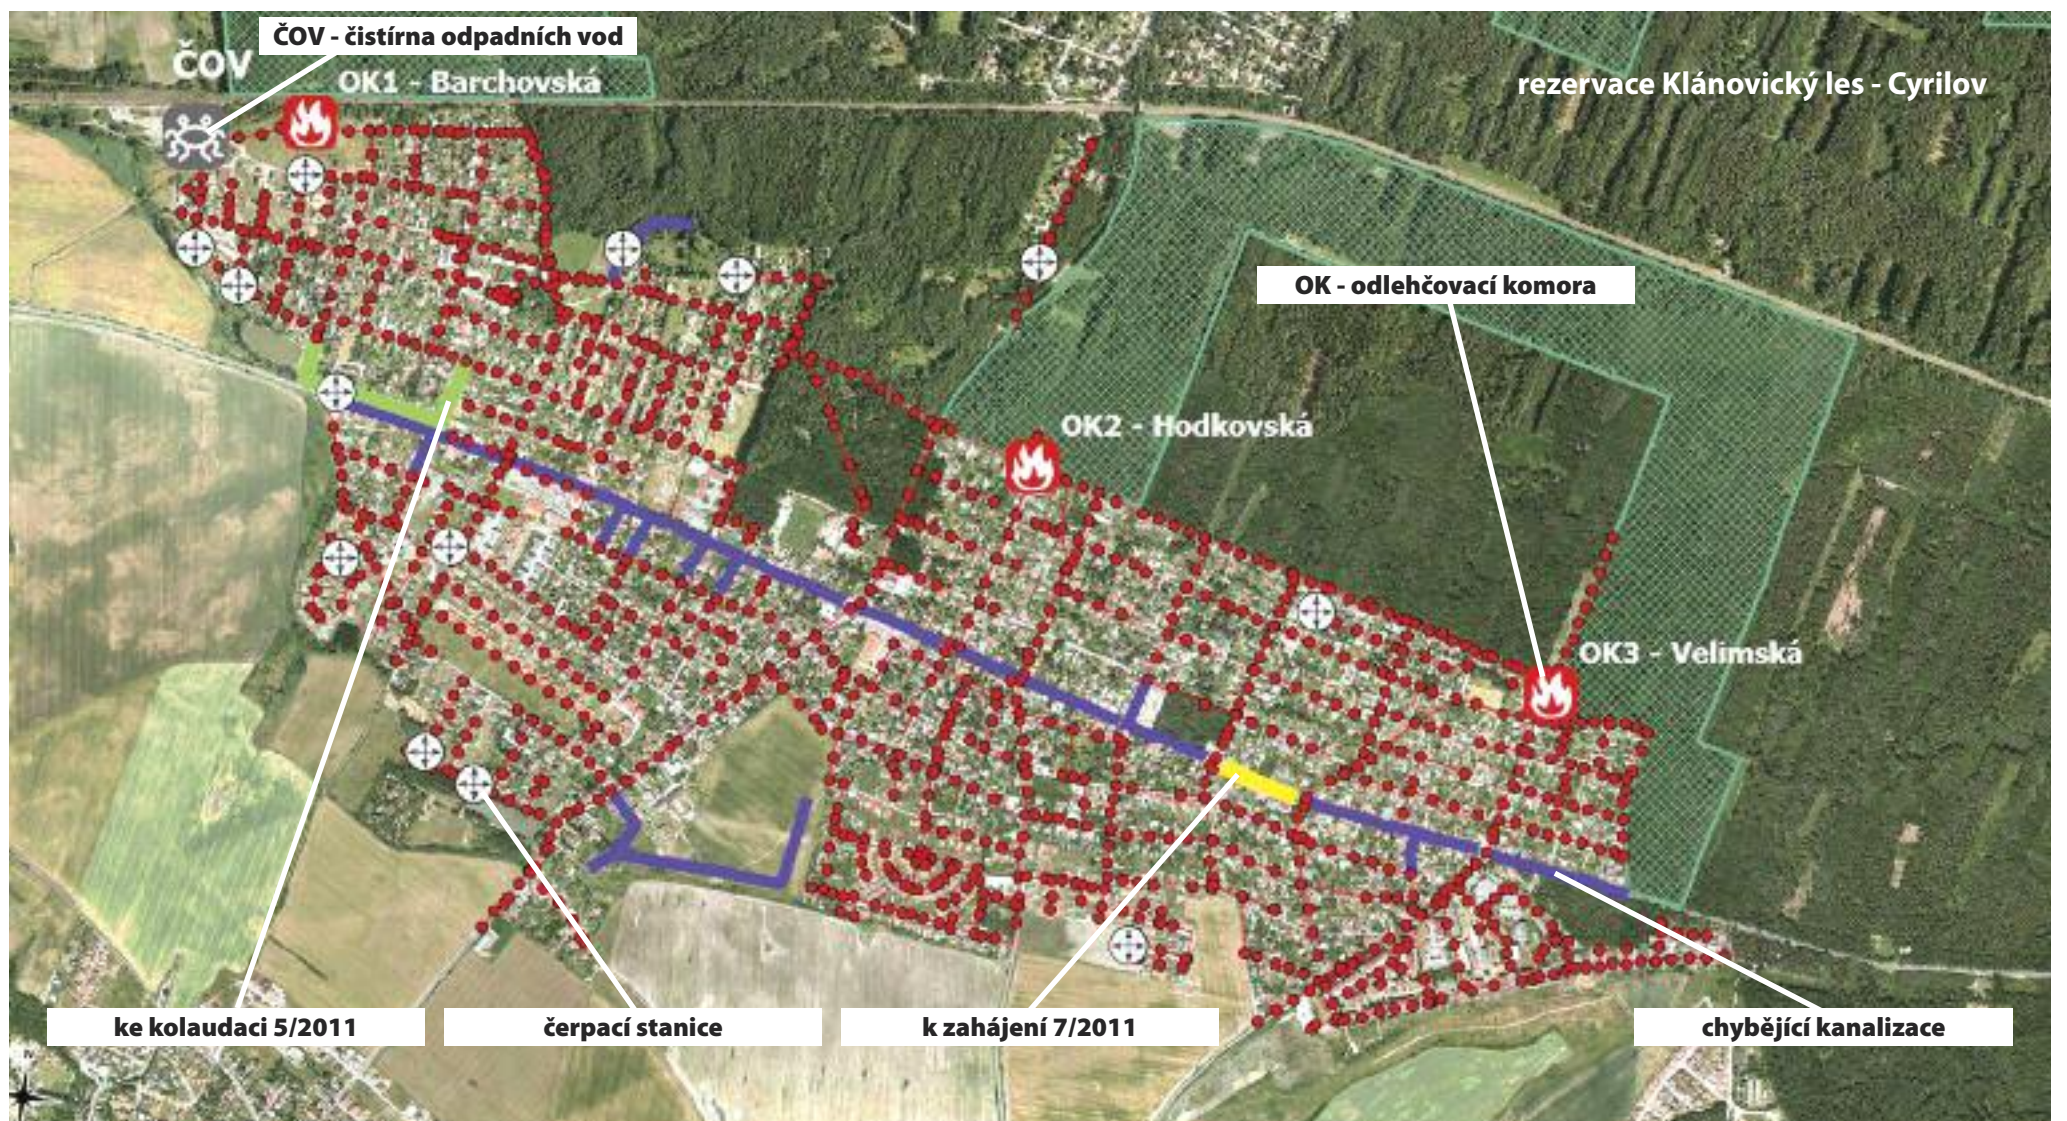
ČOV - čistírna odpadních vod

ČOV

OK1 - Barchovská

rezervace Klánovický les - Cyrilov

OK - odlehčovací komora

OK2 - Hodkovská

OK3 - Velimská

ke kolaudaci 5/2011

čerpací stanice

k zahájení 7/2011

chybějící kanalizace